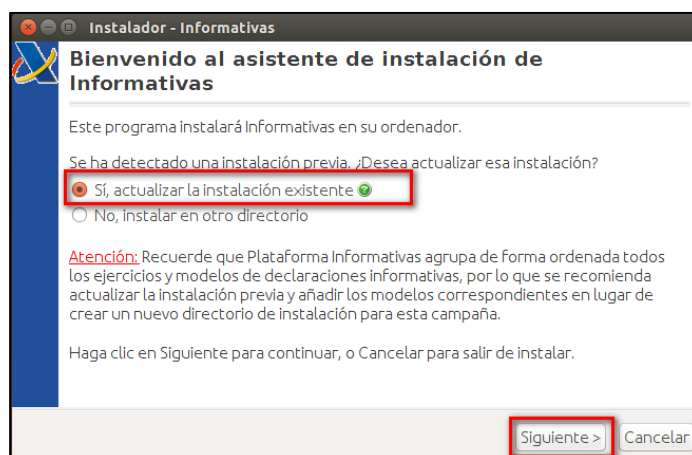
Instalador - Informativas

Bienvenido al asistente de instalación de Informativas

Este programa instalará Informativas en su ordenador.

Se ha detectado una instalación previa. ¿Desea actualizar esa instalación?

Sí, actualizar la instalación existente

No, instalar en otro directorio

Atención: Recuerde que Plataforma Informativas agrupa de forma ordenada todos los ejercicios y modelos de declaraciones informativas, por lo que se recomienda actualizar la instalación previa y añadir los modelos correspondientes en lugar de crear un nuevo directorio de instalación para esta campaña.

Haga clic en Siguiente para continuar, o Cancelar para salir de instalar.

Siguiente >

Cancelar